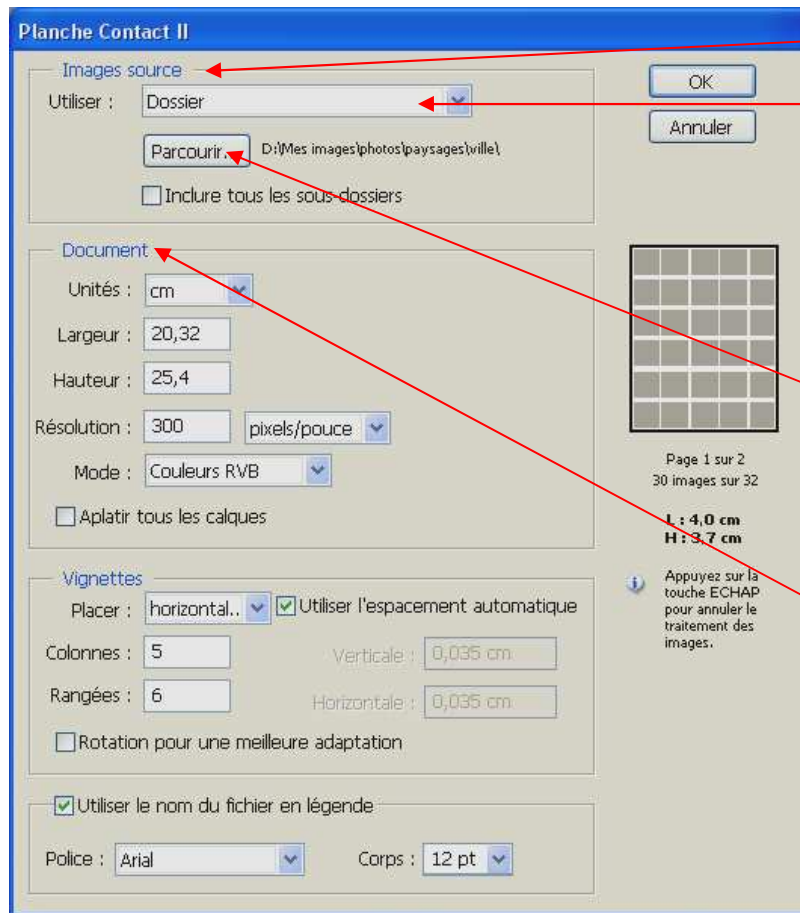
Planche Contact II

Images source

Utiliser : Dossier

Parcourir... D:\Mes images\photos\paysages\ville\

Inclure tous les sous-dossiers

OK

Annuler

Document

Unités : cm

Largeur : 20,32

Hauteur : 25,4

Résolution : 300 pixels/pouce

Mode : Couleurs RVB

Aplatir tous les calques

Page 1 sur 2
30 images sur 32

L : 4,0 cm
H : 3,7 cm

Appuyez sur la touche ECHAP pour annuler le traitement des images.

Vignettes

Placer : horizontal... Utiliser l'espacement automatique

Colonnes : 5 Verticale : 0,035 cm

Rangées : 6 Horizontale : 0,035 cm

Rotation pour une meilleure adaptation

Utiliser le nom du fichier en légende

Police : Arial Corps : 12 pt